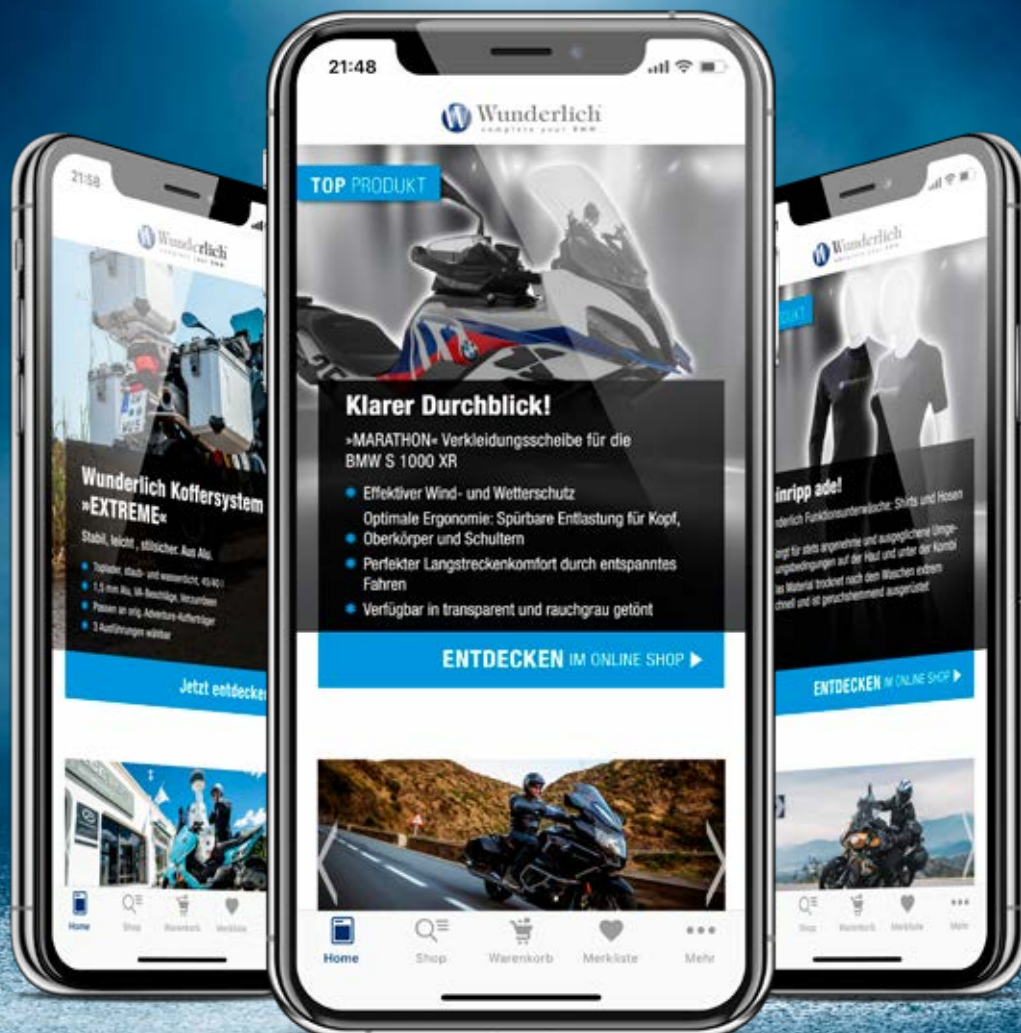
21:58

Wunderlich

Wunderlich Koffersystem »EXTREME«

Stabil, leicht, stilsicher: Aus Alu.

Topcase, staub- und wasserdicht, 45/40 l
1,5 mm Alu, V4-Beschläge, Verzurrösen
Passen an orig. Adventure-Kofferträger
3 Ausführungen wählbar

Jetzt entdecken

Home Shop Warenkorb Merkliste

21:48

Wunderlich
complete your BMW

TOP PRODUKT

Klarer Durchblick!

»MARATHON« Verkleidungsscheibe für die BMW S 1000 XR

Effektiver Wind- und Wetterschutz
Optimale Ergonomie: Spürbare Entlastung für Kopf, Oberkörper und Schultern
Perfekter Langstreckenkomfort durch entspanntes Fahren
Verfügbar in transparent und rauchgrau getönt

ENTDECKEN IM ONLINE SHOP ▶

Home Shop Warenkorb Merkliste Mehr

Wunderlich

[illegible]

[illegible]inripp ade!

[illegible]nderlich Funktionsunterwäsche: Shirts und Hosen

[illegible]orgt für stets angenehme und ausgeglichene Umge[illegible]ungsbedingungen auf der Haut und unter der Kombi
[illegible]as Material trocknet nach dem Waschen extrem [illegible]chnell und ist geruchshemmend ausgerüstet

ENTDECKEN IM ONLINE SHOP ▶

Shop Warenkorb Merkliste Mehr